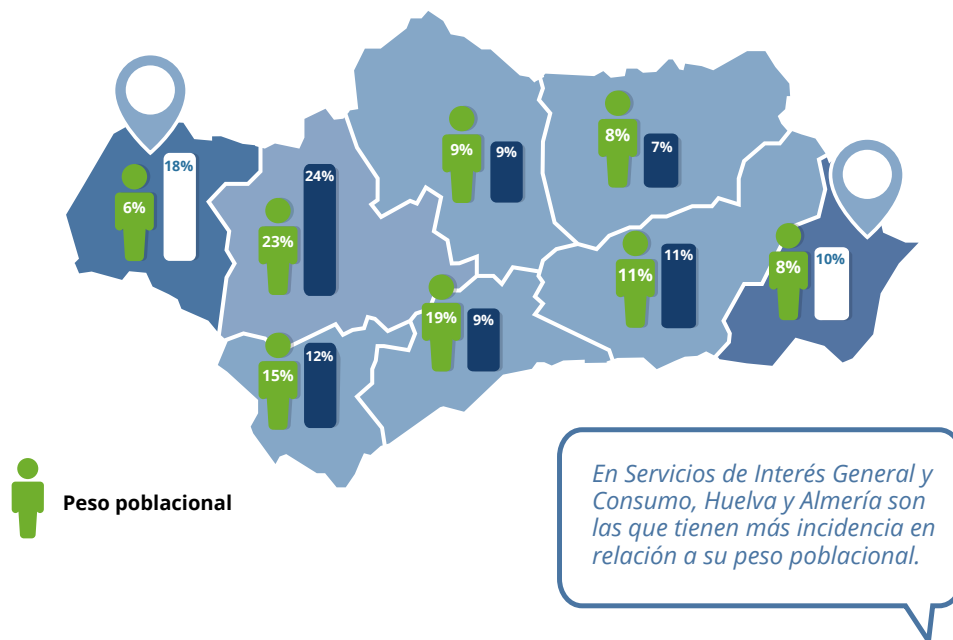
6%
18%
23%
24%
9%
9%
8%
7%
19%
9%
11%
11%
8%
10%
15%
12%

Peso poblacional

En Servicios de Interés General y Consumo, Huelva y Almería son las que tienen más incidencia en relación a su peso poblacional.